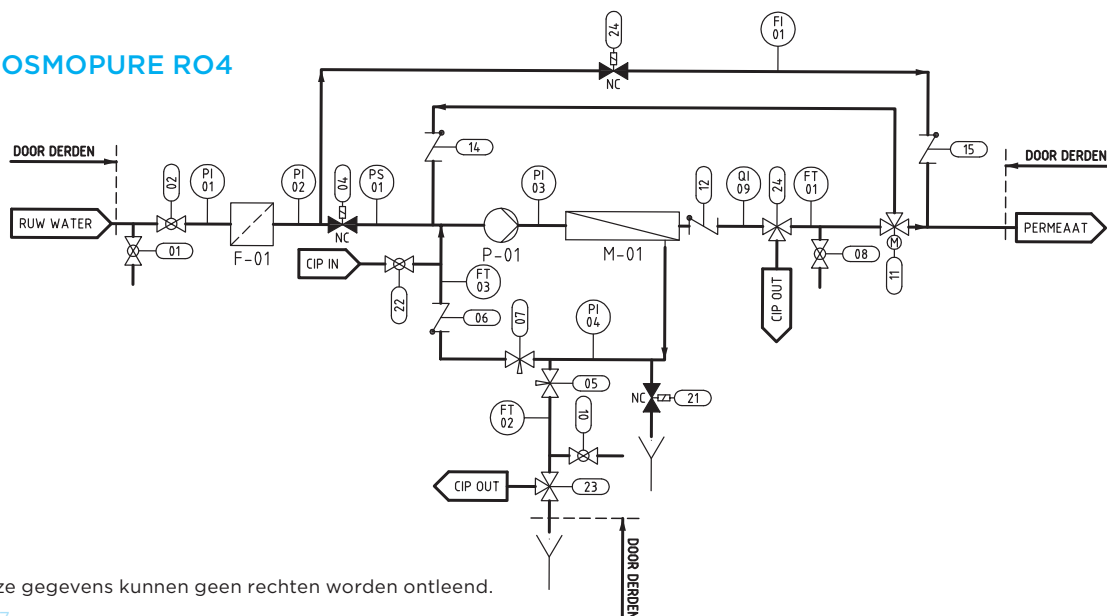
OSMOPURE RO4

DOOR DERDEN

RUW WATER

02

01

PI 01

F-01

PI 02

04

NC

PS 01

24

NC

FI 01

14

PI 03

P-01

M-01

12

QI 09

24

FT 01

15

DOOR DERDEN

PERMEAAT

M

11

08

CIP OUT

CIP IN

22

FT 03

06

07

PI 04

05

NC

21

FT 02

10

CIP OUT

23

DOOR DERDEN

ze gegevens kunnen geen rechten worden ontleend.